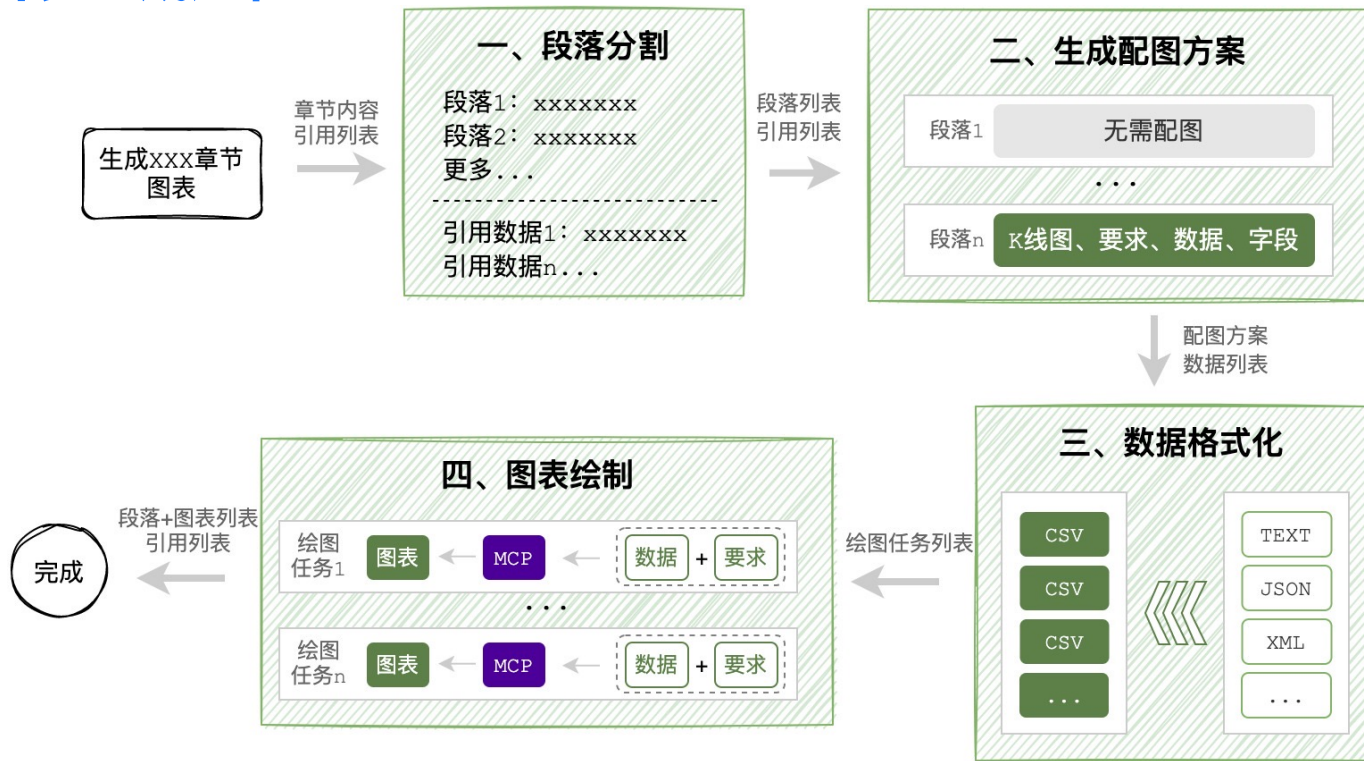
生成xxx章节图表

章节内容
引用列表

一、段落分割

段落1：xxxxxxx
段落2：xxxxxxx
更多...

引用数据1：xxxxxxx
引用数据n...

段落列表
引用列表

二、生成配图方案

段落1 无需配图

...

段落n K线图、要求、数据、字段

配图方案
数据列表

三、数据格式化

CSV
CSV
CSV
...

TEXT
JSON
XML
...

绘图任务列表

四、图表绘制

绘图任务1 图表 MCP 数据 + 要求

...

绘图任务n 图表 MCP 数据 + 要求

段落+图表列表
引用列表

完成